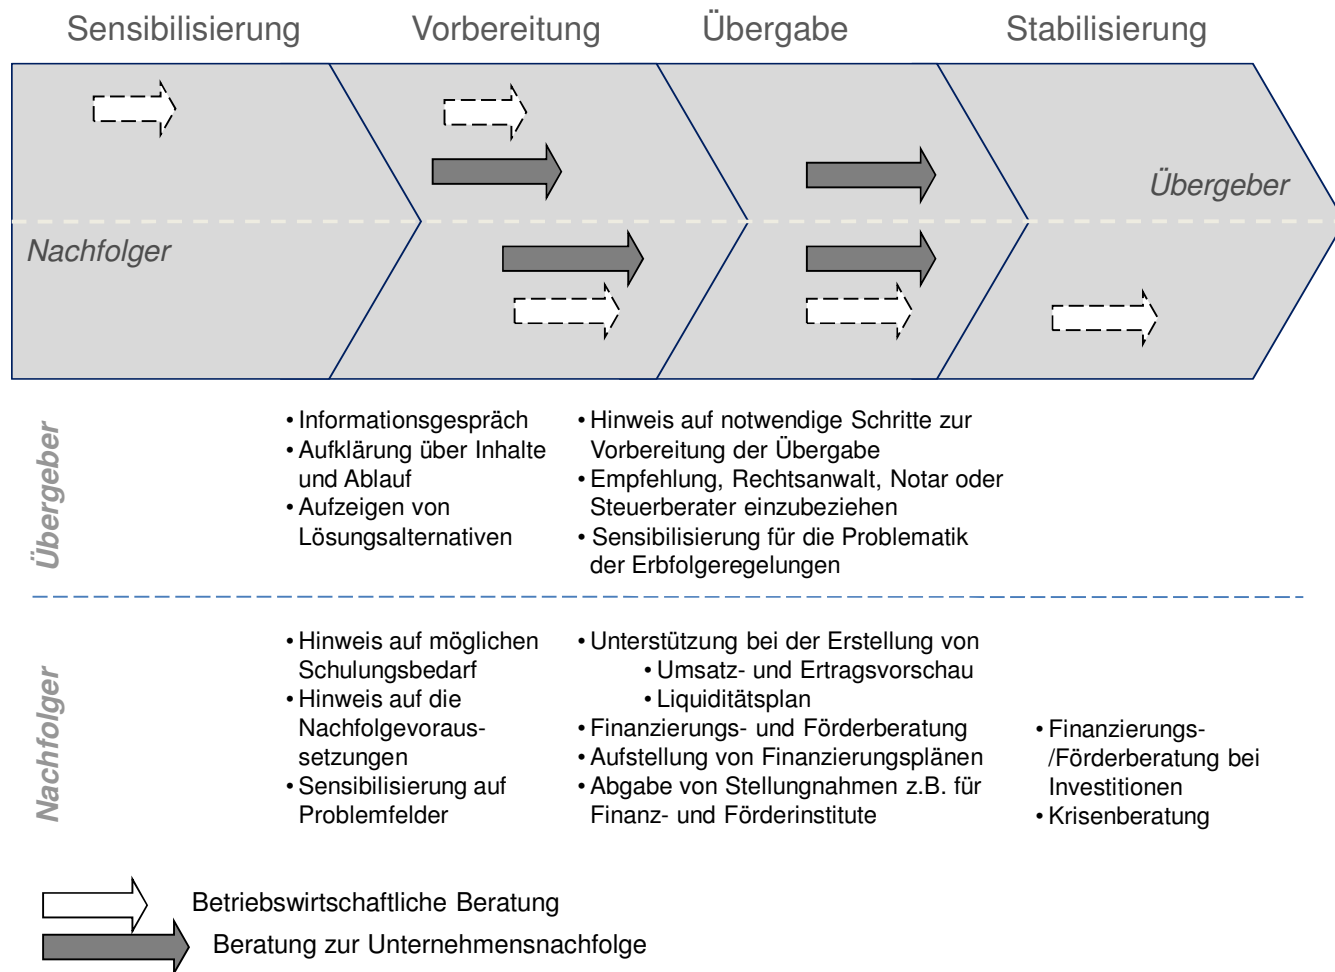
Sensibilisierung Vorbereitung Übergabe Stabilisierung

Übergeber

Nachfolger

Übergeber

- Informationsgespräch
- Aufklärung über Inhalte und Ablauf
- Aufzeigen von Lösungsalternativen

- Hinweis auf notwendige Schritte zur Vorbereitung der Übergabe
- Empfehlung, Rechtsanwalt, Notar oder Steuerberater einzubeziehen
- Sensibilisierung für die Problematik der Erbfolgeregelungen

Nachfolger

- Hinweis auf möglichen Schulungsbedarf
- Hinweis auf die Nachfolgevoraussetzungen
- Sensibilisierung auf Problemfelder

- Unterstützung bei der Erstellung von
  - Umsatz- und Ertragsvorschau
  - Liquiditätsplan
- Finanzierungs- und Förderberatung
- Aufstellung von Finanzierungsplänen
- Abgabe von Stellungnahmen z.B. für Finanz- und Förderinstitute

- Finanzierungs- /Förderberatung bei Investitionen
- Krisenberatung

Betriebswirtschaftliche Beratung

Beratung zur Unternehmensnachfolge